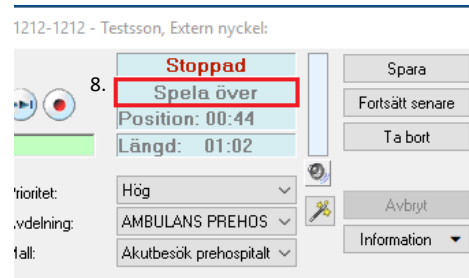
1212-1212 - Testsson, Extern nyckel:

8.

Stoppad
Spela över
Position: 00:44
Längd: 01:02

Spara
Fortsätt senare
Ta bort

Prioritet: Hög
vdelning: AMBULANS PREHOS
Mall: Akutbesök prehospitalt

Avbryt
Information